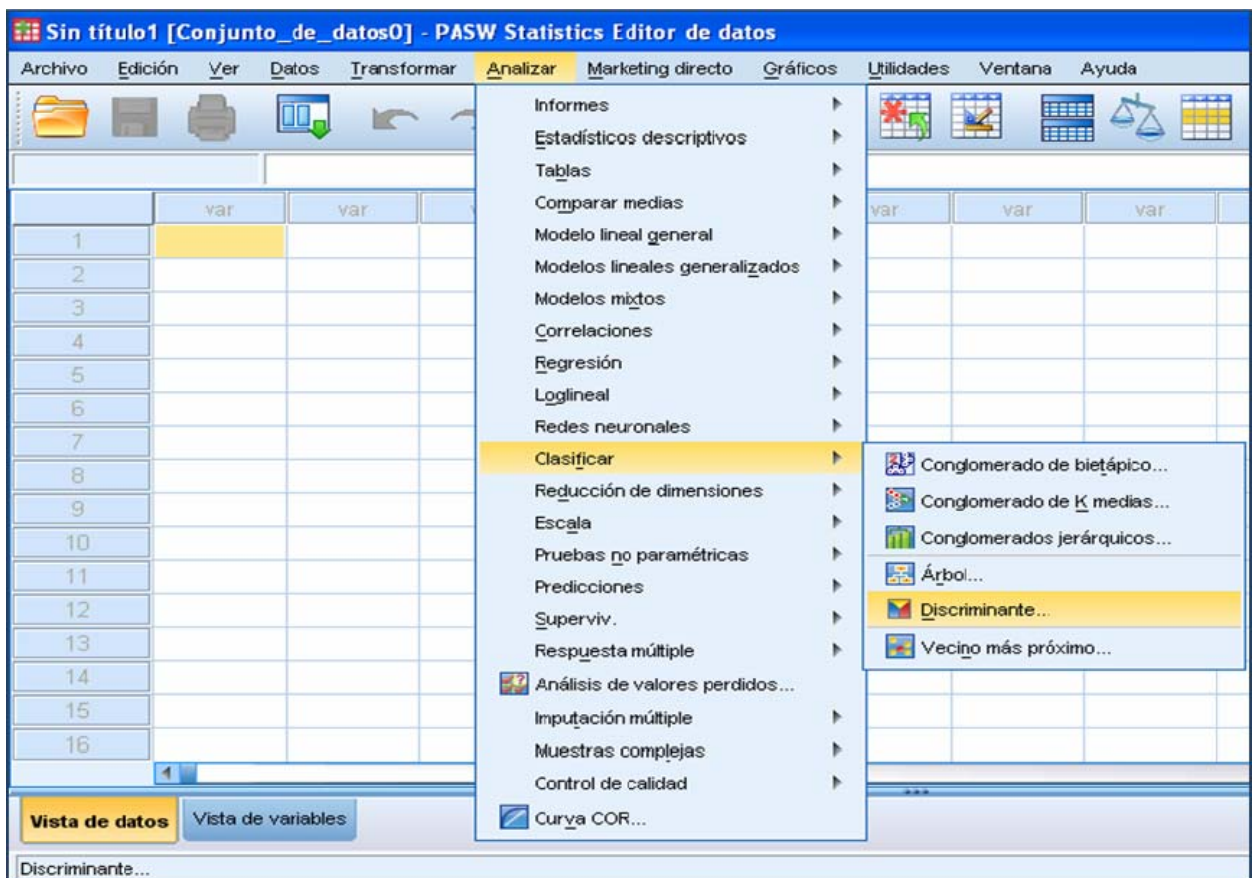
Sin título1 [Conjunto_de_datos0] - PASW Statistics Editor de datos

Archivo Edición Ver Datos Transformar Analizar Marketing directo Gráficos Utilidades Ventana Ayuda

| | var | var | var | var | var |
|---|---|---|---|---|---|
| 1 | | | | | |
| 2 | | | | | |
| 3 | | | | | |
| 4 | | | | | |
| 5 | | | | | |
| 6 | | | | | |
| 7 | | | | | |
| 8 | | | | | |
| 9 | | | | | |
| 10 | | | | | |
| 11 | | | | | |
| 12 | | | | | |
| 13 | | | | | |
| 14 | | | | | |
| 15 | | | | | |
| 16 | | | | | |

Informes
Estadísticos descriptivos
Tablas
Comparar medias
Modelo lineal general
Modelos lineales generalizados
Modelos mixtos
Correlaciones
Regresión
Loglineal
Redes neuronales
Clasificar
Reducción de dimensiones
Escala
Pruebas no paramétricas
Predicciones
Superviv.
Respuesta múltiple
Análisis de valores perdidos...
Imputación múltiple
Muestras complejas
Control de calidad
Curva COR...

Conglomerado de bietápico...
Conglomerado de K medias...
Conglomerados jerárquicos...
Árbol...
Discriminante...
Vecino más próximo...

Vista de datos Vista de variables

Discriminante...